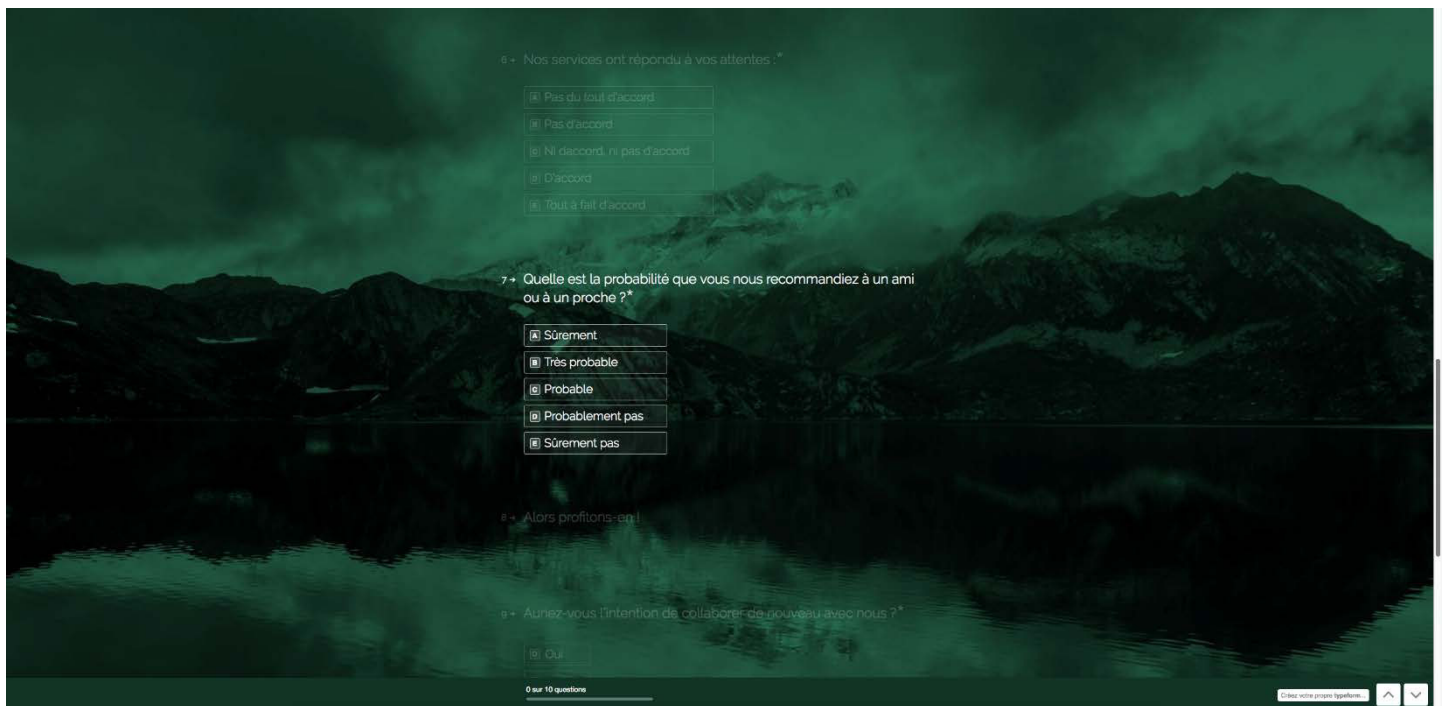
6 → Nos services ont répondu à vos attentes :*

A Pas du tout d'accord
B Pas d'accord
C Ni daccord, ni pas d'accord
D D'accord
E Tout à fait d'accord

7 → Quelle est la probabilité que vous nous recommandiez à un ami ou à un proche ?*

A Sûrement
B Très probable
C Probable
D Probablement pas
E Sûrement pas

8 → Alors profitons-en !

9 → Aurez-vous l'intention de collaborer de nouveau avec nous ?*

O Oui

0 sur 10 questions

Créez votre propre typeform